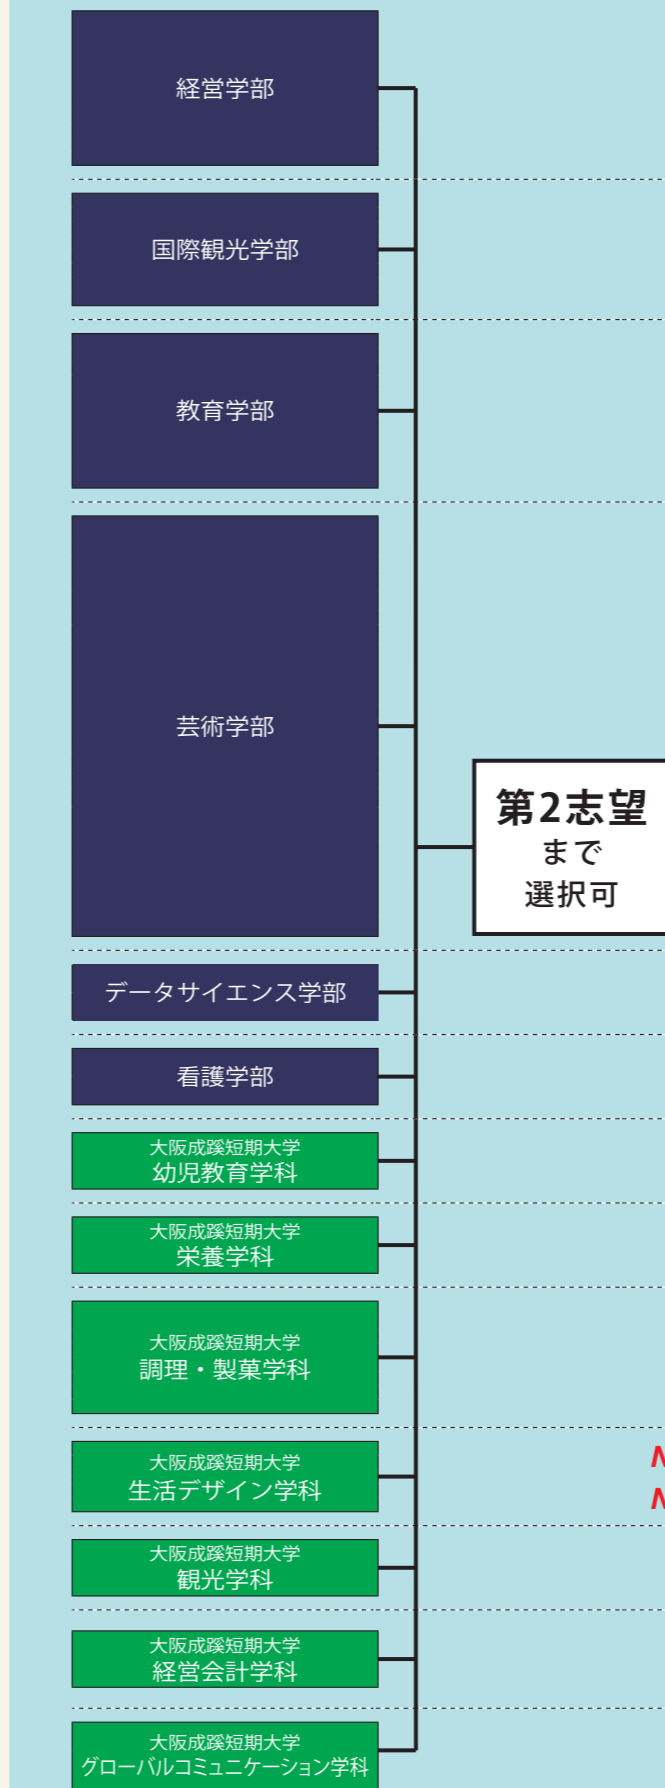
経営学部

国際観光学部

教育学部

芸術学部

データサイエンス学部

看護学部

大阪成蹊短期大学
幼児教育学科

大阪成蹊短期大学
栄養学科

大阪成蹊短期大学
調理・製菓学科

大阪成蹊短期大学
生活デザイン学科

大阪成蹊短期大学
観光学科

大阪成蹊短期大学
経営会計学科

大阪成蹊短期大学
グローバルコミュニケーション学科

第2志望
まで
選択可

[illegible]
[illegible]